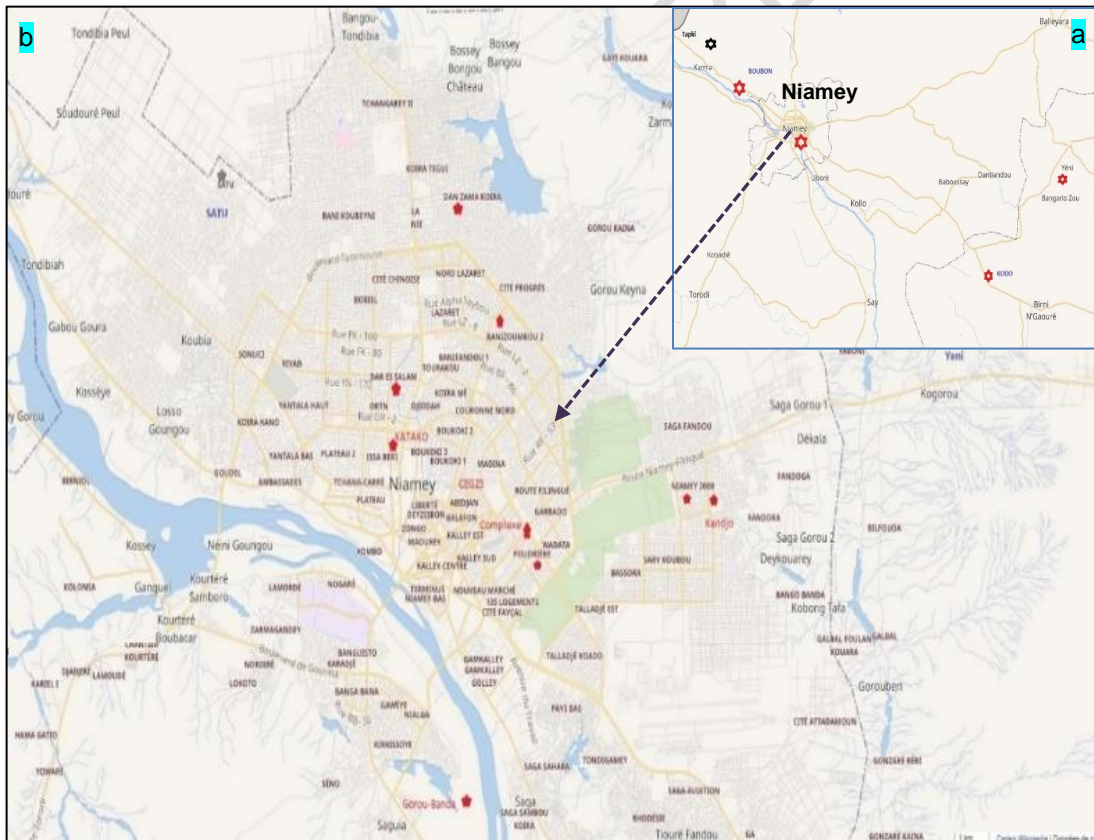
b

a

Tapki

Karma

BOUBON

Niamey

Niamey

Liboré

Kollo

Baboussay

Dantiandou

Yeni

Bangario Zou

Kouadé

Torodi

Say

KODO

Birni N'Gaouré

Balleyara

Tondibia Peul

Bangou-Tondibia

Bossey Bongou Château

Bossey Bangou

GAYE KOUARA

Zarma

Soudouré Peul

TCHANGAREY II

KOIRA TEGUI

DAN ZAMA KOIRA

SATU

SATU

BANI KOUBEYNE

LA RIE

GOROU KAINA

Tondibiah

CITÉ CHINOISE

NORD LAZARET

CITÉ PROGRÈS

Gorou Keyna

BOBIEL

LAZARET

Gabou Goura

Koubia

SONUCI

BANIZOUMBOU 2

ROYAB

BANIFANDOU 1

TOURAKOU

DAR ES SALAM

Kosseye

Losso Goungou

YANTALA HAUT

KOIRA MÉ

ORTN

DJEDDAH

COURONNE NORD

KOIRA KANO

KATAKO

BOUKOKI 2

BOUKOKI 3

BOUKOKI 1

YANTALA BAS

PLATEAU 2

ISSA BERI

MADINA

SAGA FANDOU

Saga Gorou 1

Dékala

Kogorou

Yeni

BERNOL

GOUDEL

AMBASSADES

TCHANGA-CARRÉ

Niamey

CEG25

ROUTE FILINGUÉ

PLATEAU

LIBERTÉ

ABIDJAN

ADAMEY 2008

FANDOGA

DEYZEIBON

BALAFON

Kandjo

KANDIA

ZONGO

MAOUREY

KALLEY EST

Complexe

GARBADO

WADATA

BELFOUDA

KOMBO

KALLEY SUD

KALLEY CENTRE

POUDRIERE

SARY KOUBOU

Saga Gorou 2

Kossey

Néni Goungou

Deykouarey

KOLONIA

Ganguel

Kourtéré Samboro

LAMORDÉ

NOGARÉ

TERMINUS

NIAMEY BAS

NOUVEAU MARCHÉ

105 LOGEMENTS

CITÉ FAYÇAL

BASSORA

BANGO BANDA

Kobong Tafa

TALLADJÉ EST

Kourtéré Boubacar

ZARMAGANDEY

KOURTÉRÉ

LAMOUDÉ

BANGUISTO

KARADJÉ

NORDIRÉ

GALBAL FOULAN

GALBAL

KOUARA

KAREL I

GAMKALLEY

GAMKALLEY GOLLEY

TALLADJÉ KOADO

Goroubeni

LOKOTO

BANGA BANA

GAMÉYE

NIALGA

PAYS BAS

CITÉ ATTADAMOUN

HAMA GATEO

KIRKISSOYE

TONDIGAMEY

YOWARÉ

SAGA SAHARA

GONZARE BÉRÉ

SENO

SAGA AVIATION

Gorou-Banda

Saga

SAGA SAMBOU

KOIRA

RHODÉSIE

Saguia

Tiouré Fandou

GONZARE KAINA

Rue FK-100

Rue FK-80

Rue YN-170

Boulevard Tanimoune

Route Niamey-Filingué

Boulevard de Gounda